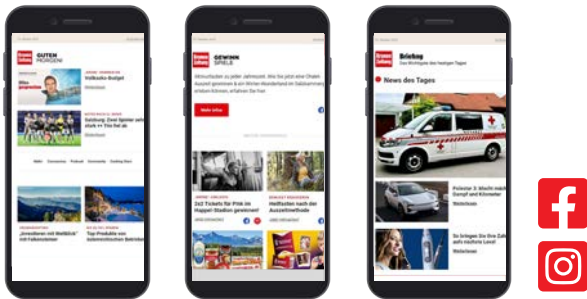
GUTEN MORGEN!

Volksrats-Budget

Salzburg: Zwei Spieler sehr stark ++ Tirol fair

Welt Ökonomie Podcast Community

„Investieren mit Weitblick“

Top-Produkte von österreichischen Betrieben

GEWINN SPIELE

Mehr Infos

2x2 Tickets für Pink im Happel-Stadion gewinnen!

Briefing

News des Tages

Polestar 3: Macht mehr Dampf und Kilometer

Weiterlesen

So bringen Sie Ihre Zähne auf schöne Weise zum Lachen

Weiterlesen

f